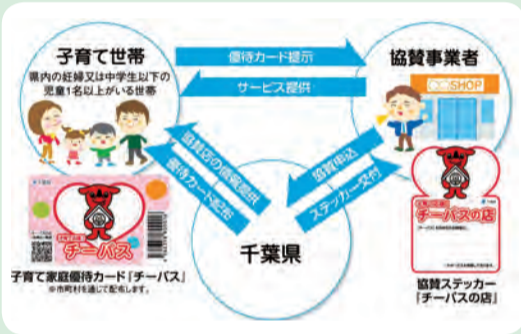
子育て世帯
県内の妊婦又は中学生以下の児童1名以上がいる世帯

優待カード提示

サービス提供

協賛事業者

SHOP

協賛店の情報提供

優待カード配布

協賛申込

ステッカー交付

千葉県

チーバス

子育て家庭優待カード「チーバス」
※市町村を通じて配布します。

チーバスの店

協賛ステッカー
「チーバスの店」